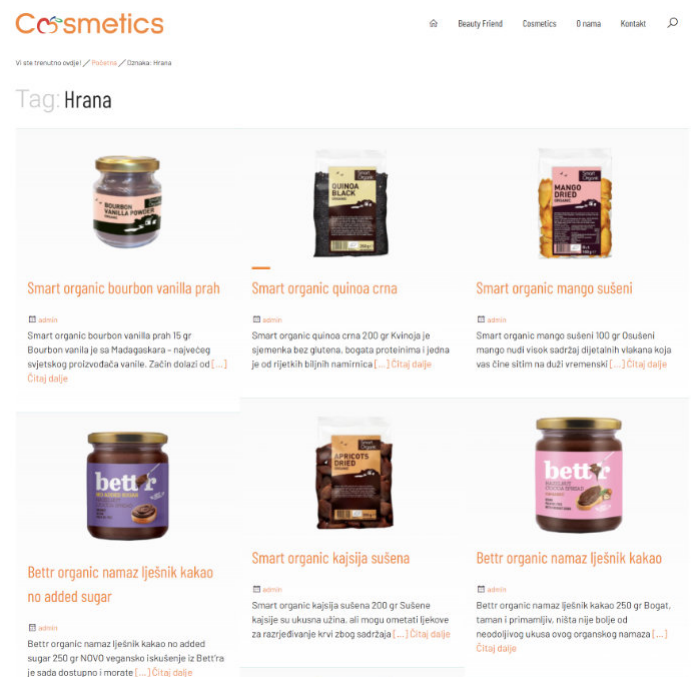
Cosmetics

Beauty Friend Cosmetics O nama Kontakt

Vi ste trenutno ovdje! / Početna / Oznaka: Hrana

Tag: Hrana

BOURBON VANILLA POWDER

Smart organic bourbon vanilla prah

admin

Smart organic bourbon vanilla prah 15 gr Bourbon vanila je sa Madagaskara – najvećeg svjetskog proizvođača vanile. Začin dolazi od [...] Čitaj dalje

QUINOA BLACK

Smart organic quinoa crna

admin

Smart organic quinoa crna 200 gr Kvinoja je sjemenka bez glutena, bogata proteinima i jedna je od rijetkih biljnih namirnica [...] Čitaj dalje

MANGO DRIED

Smart organic mango sušeni

admin

Smart organic mango sušeni 100 gr Osušeni mango nudi visok sadržaj dijetalnih vlakana koja vas čine sitim na duži vremenski [...] Čitaj dalje

bettr

Bettr organic namaz lješnik kakao no added sugar

admin

Bettr organic namaz lješnik kakao no added sugar 250 gr NOVO vegansko iskušenje iz Bett'ra je sada dostupno i morate [...] Čitaj dalje

APRICOTS DRIED

Smart organic kajsija sušena

admin

Smart organic kajsija sušena 200 gr Sušene kajsije su ukusna užina, ali mogu ometati lijekove za razrjeđivanje krvi zbog sadržaja [...] Čitaj dalje

bettr

Bettr organic namaz lješnik kakao

admin

Bettr organic namaz lješnik kakao 250 gr Bogat, taman i primamljiv, ništa nije bolje od neodoljivog ukusa ovog organskog namaza [...] Čitaj dalje